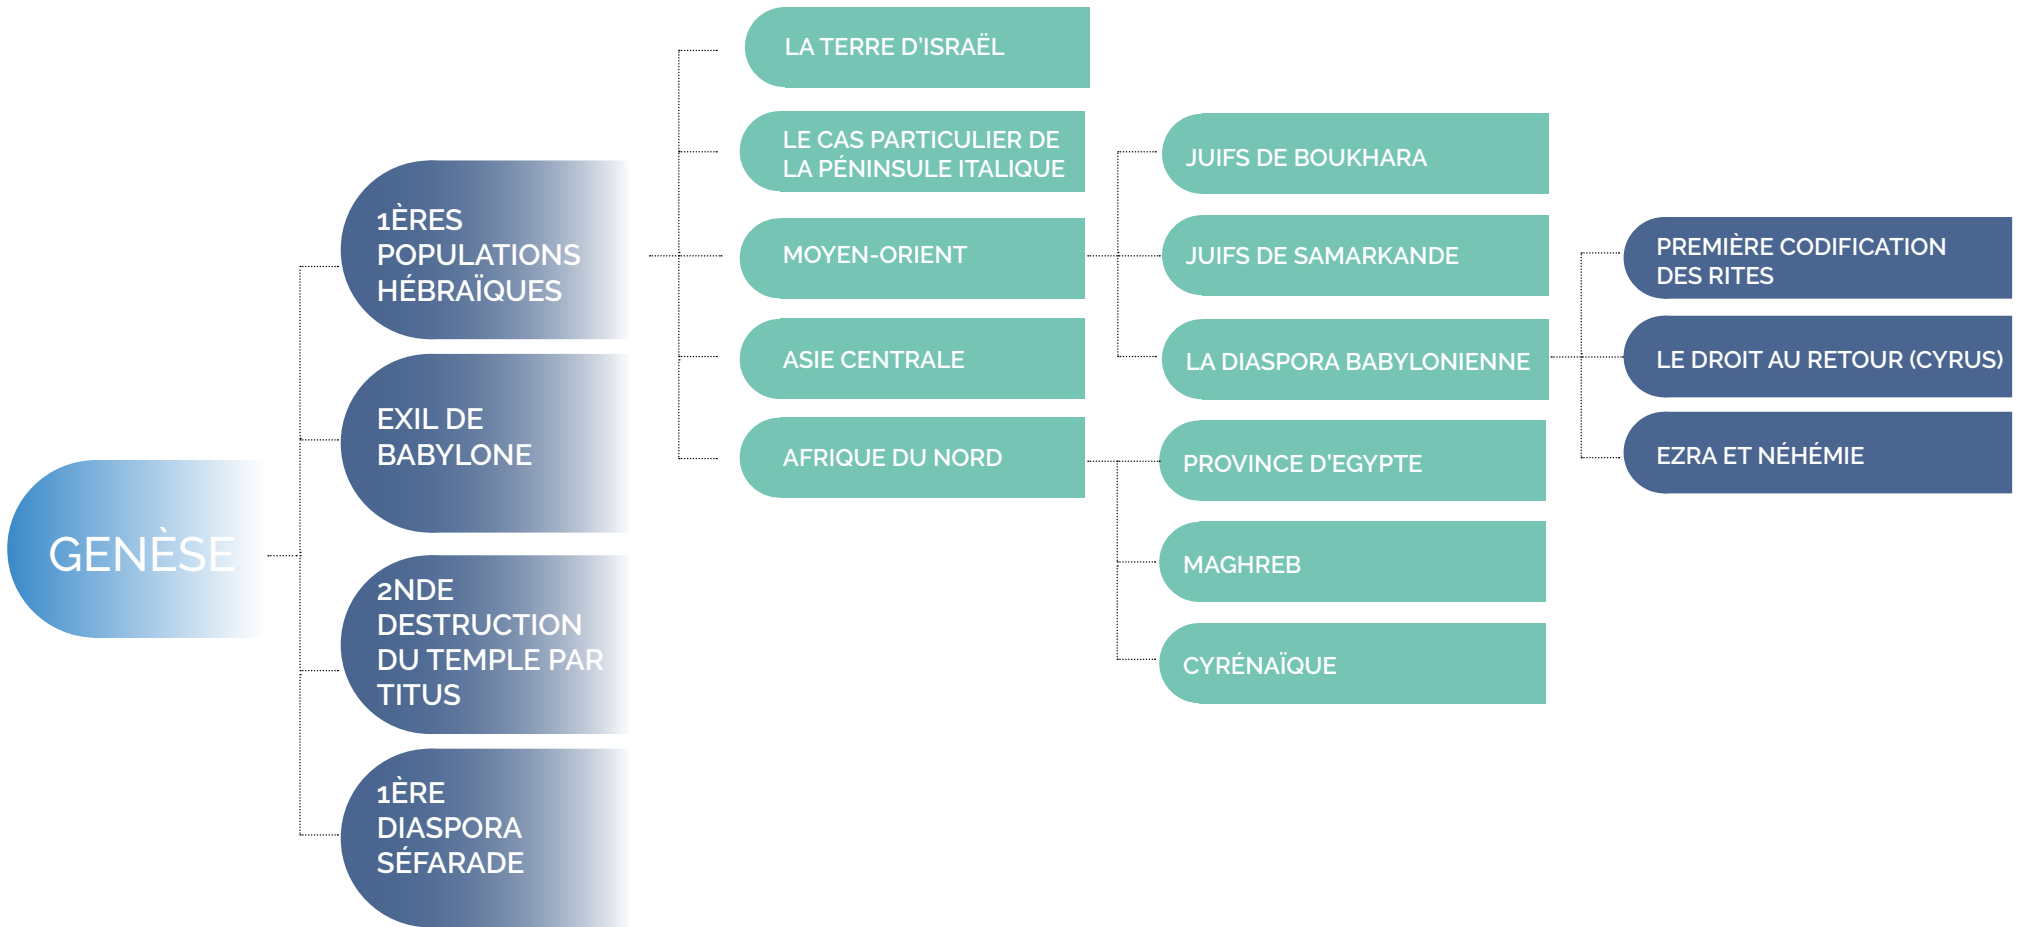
GENÈSE

1ÈRES POPULATIONS HÉBRAÏQUES

EXIL DE BABYLONE

2NDE DESTRUCTION DU TEMPLE PAR TITUS

1ÈRE DIASPORA SÉFARADE

LA TERRE D'ISRAËL

LE CAS PARTICULIER DE LA PÉNINSULE ITALIQUE

MOYEN-ORIENT

ASIE CENTRALE

AFRIQUE DU NORD

JUIFS DE BOUKHARA

JUIFS DE SAMARKANDE

LA DIASPORA BABYLONIENNE

PROVINCE D'EGYPTE

MAGHREB

CYRÉNAÏQUE

PREMIÈRE CODIFICATION DES RITES

LE DROIT AU RETOUR (CYRUS)

EZRA ET NÉHÉMIE